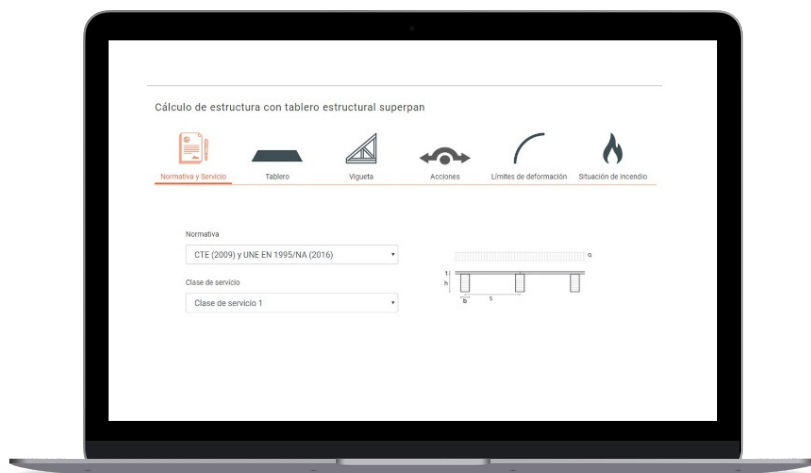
Cálculo de estructura con tablero estructural superpan

Normativa y Servicio
Tablero
Vigueta
Acciones
Límites de deformación
Situación de incendio

Normativa
CTE (2009) y UNE EN 1995/NA (2016)

Clase de servicio
Clase de servicio 1

q
t
h
b
s